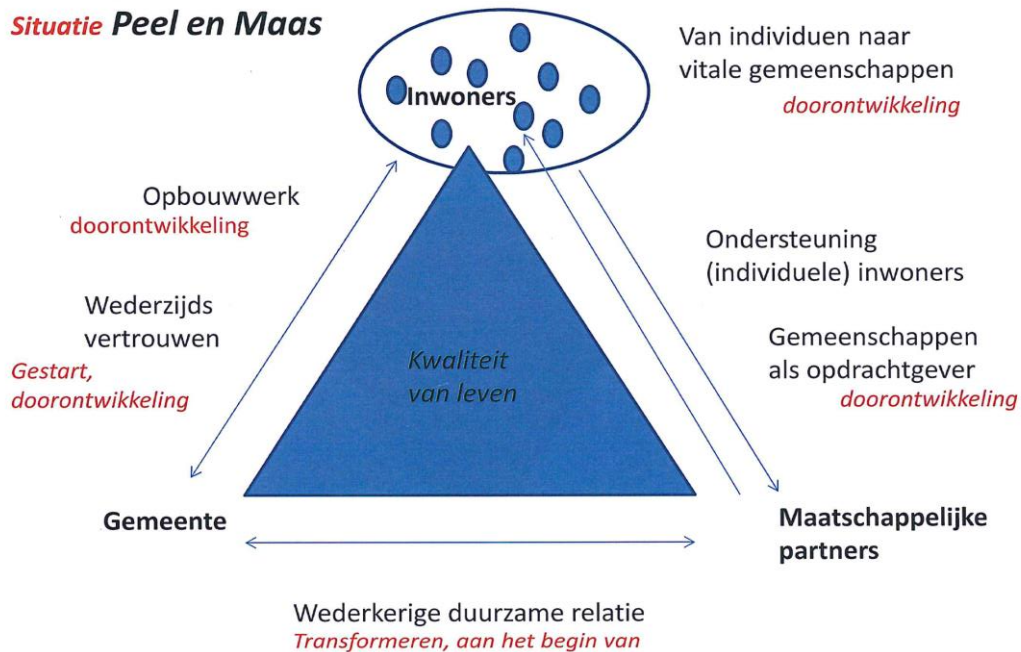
Situatie Peel en Maas

Inwoners

Van individuen naar vitale gemeenschappen
doorontwikkeling

Opbouwwerk
doorontwikkeling

Wederzijds vertrouwen
Gestart, doorontwikkeling

Kwaliteit van leven

Ondersteuning (individuele) inwoners

Gemeenschappen als opdrachtgever
doorontwikkeling

Gemeente

Maatschappelijke partners

Wederkerige duurzame relatie
Transformeren, aan het begin van